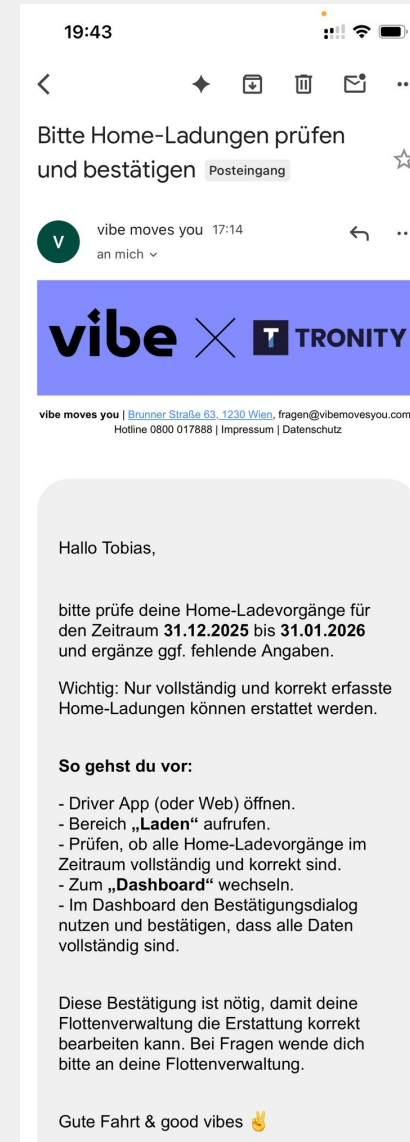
19:43

Bitte Home-Ladungen prüfen und bestätigen Posteingang

V vibe moves you 17:14
an mich

vibe × T TRONITY

vibe moves you | Brunner Straße 63, 1230 Wien, fragen@vibemovesyou.com
Hotline 0800 017888 | Impressum | Datenschutz

Hallo Tobias,

bitte prüfe deine Home-Ladevorgänge für den Zeitraum **31.12.2025** bis **31.01.2026** und ergänze ggf. fehlende Angaben.

Wichtig: Nur vollständig und korrekt erfasste Home-Ladungen können erstattet werden.

**So gehst du vor:**

- Driver App (oder Web) öffnen.
- Bereich **„Laden“** aufrufen.
- Prüfen, ob alle Home-Ladevorgänge im Zeitraum vollständig und korrekt sind.
- Zum **„Dashboard“** wechseln.
- Im Dashboard den Bestätigungsdialog nutzen und bestätigen, dass alle Daten vollständig sind.

Diese Bestätigung ist nötig, damit deine Flottenverwaltung die Erstattung korrekt bearbeiten kann. Bei Fragen wende dich bitte an deine Flottenverwaltung.

Gute Fahrt & good vibes ✌️